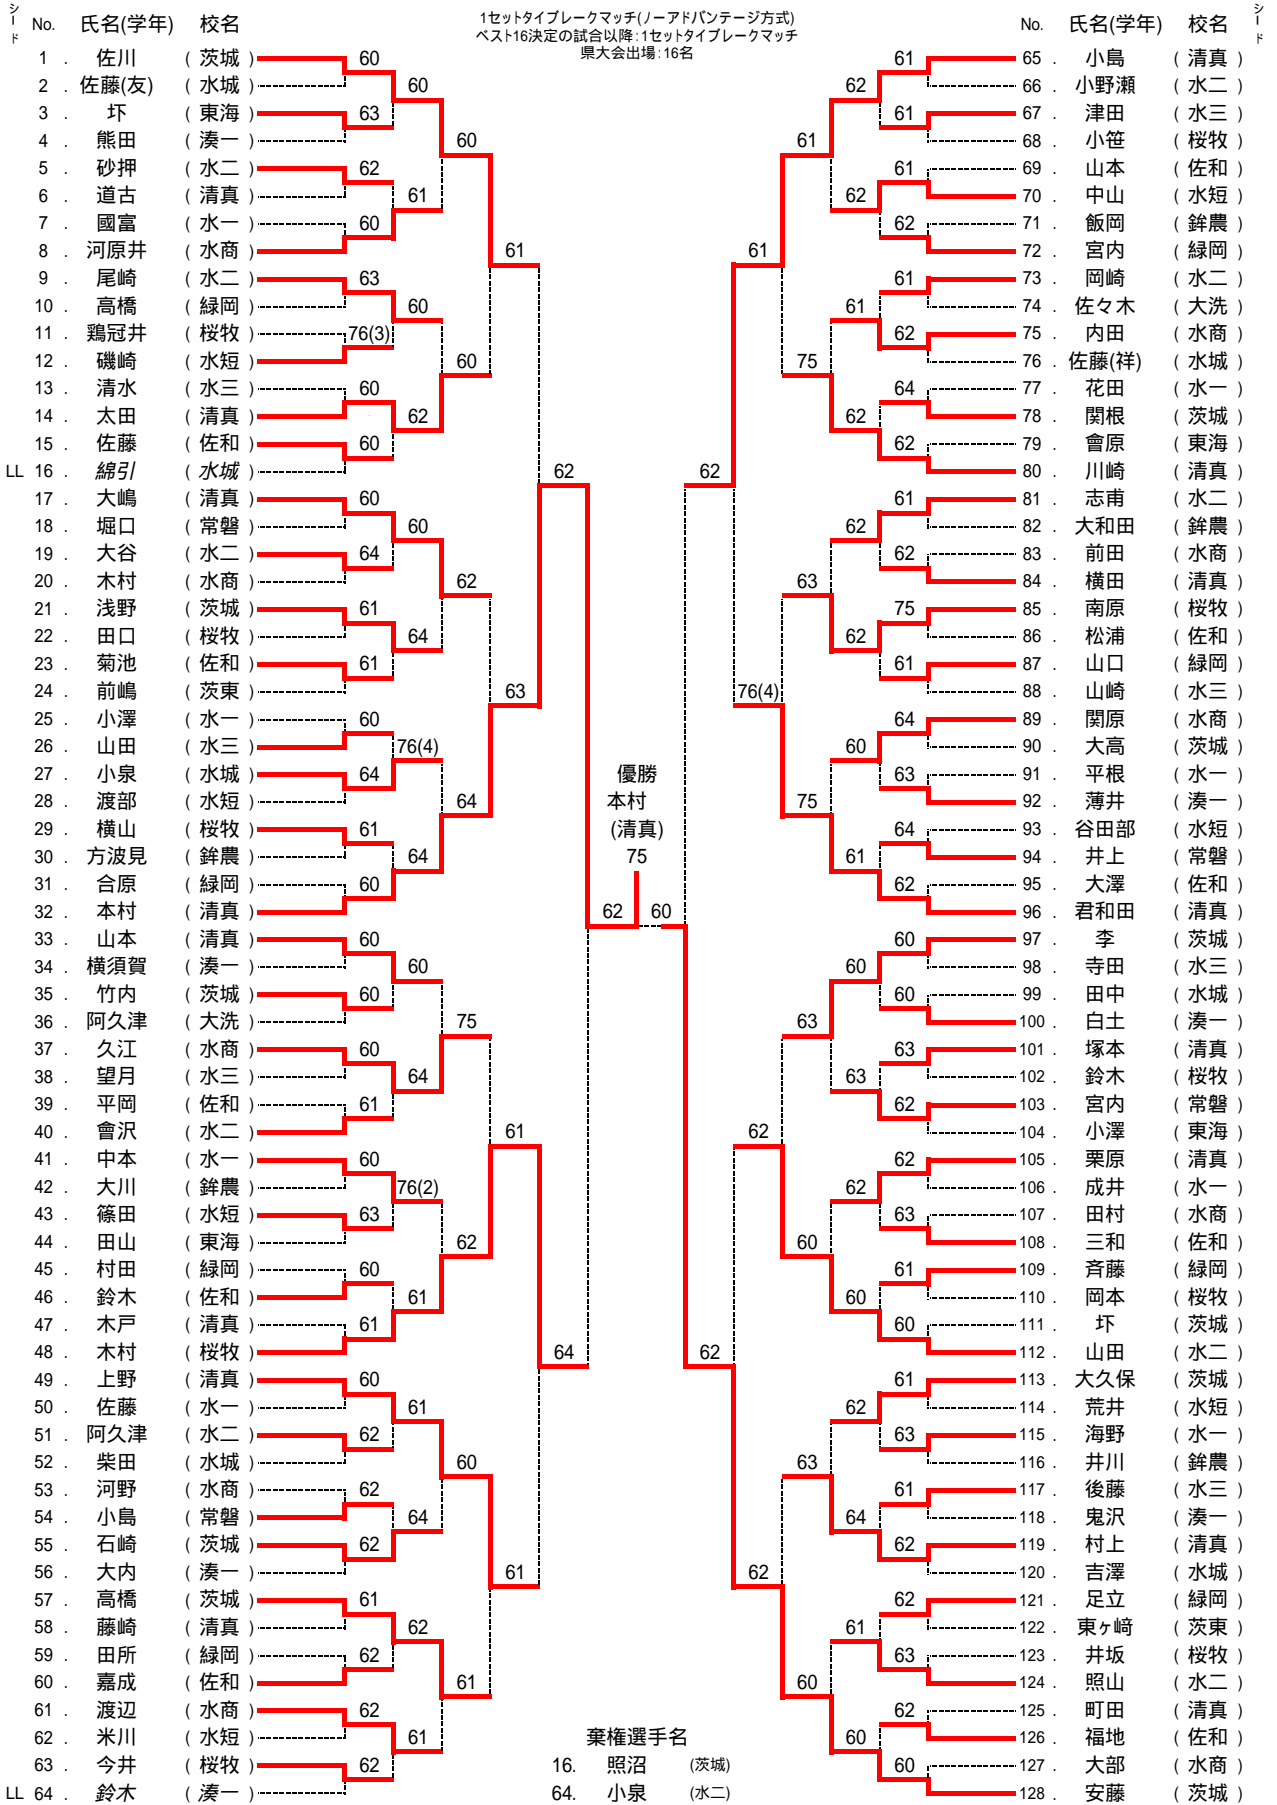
1セットタイブレークマッチ(ノーアドバンテージ方式)
ベスト16決定の試合以降:1セットタイブレークマッチ
県大会出場:16名

| シード | No. | 氏名(学年) | 校名 |
|---|---|---|---|
| | 1 | 佐川 | (茨城) |
| | 2 | 佐藤(友) | (水城) |
| | 3 | 圷 | (東海) |
| | 4 | 熊田 | (湊一) |
| | 5 | 砂押 | (水二) |
| | 6 | 道古 | (清真) |
| | 7 | 國富 | (水一) |
| | 8 | 河原井 | (水商) |
| | 9 | 尾崎 | (水二) |
| | 10 | 高橋 | (緑岡) |
| | 11 | 鶏冠井 | (桜牧) |
| | 12 | 磯崎 | (水短) |
| | 13 | 清水 | (水三) |
| | 14 | 太田 | (清真) |
| | 15 | 佐藤 | (佐和) |
| LL | 16 | 綿引 | (水城) |
| | 17 | 大嶋 | (清真) |
| | 18 | 堀口 | (常磐) |
| | 19 | 大谷 | (水二) |
| | 20 | 木村 | (水商) |
| | 21 | 浅野 | (茨城) |
| | 22 | 田口 | (桜牧) |
| | 23 | 菊池 | (佐和) |
| | 24 | 前嶋 | (茨東) |
| | 25 | 小澤 | (水一) |
| | 26 | 山田 | (水三) |
| | 27 | 小泉 | (水城) |
| | 28 | 渡部 | (水短) |
| | 29 | 横山 | (桜牧) |
| | 30 | 方波見 | (鉾農) |
| | 31 | 合原 | (緑岡) |
| | 32 | 本村 | (清真) |
| | 33 | 山本 | (清真) |
| | 34 | 横須賀 | (湊一) |
| | 35 | 竹内 | (茨城) |
| | 36 | 阿久津 | (大洗) |
| | 37 | 久江 | (水商) |
| | 38 | 望月 | (水三) |
| | 39 | 平岡 | (佐和) |
| | 40 | 會沢 | (水二) |
| | 41 | 中本 | (水一) |
| | 42 | 大川 | (鉾農) |
| | 43 | 篠田 | (水短) |
| | 44 | 田山 | (東海) |
| | 45 | 村田 | (緑岡) |
| | 46 | 鈴木 | (佐和) |
| | 47 | 木戸 | (清真) |
| | 48 | 木村 | (桜牧) |
| | 49 | 上野 | (清真) |
| | 50 | 佐藤 | (水一) |
| | 51 | 阿久津 | (水二) |
| | 52 | 柴田 | (水城) |
| | 53 | 河野 | (水商) |
| | 54 | 小島 | (常磐) |
| | 55 | 石崎 | (茨城) |
| | 56 | 大内 | (湊一) |
| | 57 | 高橋 | (茨城) |
| | 58 | 藤崎 | (清真) |
| | 59 | 田所 | (緑岡) |
| | 60 | 嘉成 | (佐和) |
| | 61 | 渡辺 | (水商) |
| | 62 | 米川 | (水短) |
| | 63 | 今井 | (桜牧) |
| LL | 64 | 鈴木 | (湊一) |

60 60 63 60 62 61 60 61 63 60 76(3) 60 60 62 60 62 60 60 64 62 61 64 61 63 60 76(4) 64 64 61 64 60 60 60 60 75 60 64 61 61 60 76(2) 63 62 60 61 61 64 60 61 62 60 62 64 62 61 61 62 62 61 62 62 61 62

優勝
本村
(清真)
75
62 60

| No. | 氏名(学年) | 校名 | シード |
|---|---|---|---|
| 65 | 小島 | (清真) | |
| 66 | 小野瀬 | (水二) | |
| 67 | 津田 | (水三) | |
| 68 | 小笹 | (桜牧) | |
| 69 | 山本 | (佐和) | |
| 70 | 中山 | (水短) | |
| 71 | 飯岡 | (鉾農) | |
| 72 | 宮内 | (緑岡) | |
| 73 | 岡崎 | (水二) | |
| 74 | 佐々木 | (大洗) | |
| 75 | 内田 | (水商) | |
| 76 | 佐藤(祥) | (水城) | |
| 77 | 花田 | (水一) | |
| 78 | 関根 | (茨城) | |
| 79 | 會原 | (東海) | |
| 80 | 川崎 | (清真) | |
| 81 | 志甫 | (水二) | |
| 82 | 大和田 | (鉾農) | |
| 83 | 前田 | (水商) | |
| 84 | 横田 | (清真) | |
| 85 | 南原 | (桜牧) | |
| 86 | 松浦 | (佐和) | |
| 87 | 山口 | (緑岡) | |
| 88 | 山崎 | (水三) | |
| 89 | 関原 | (水商) | |
| 90 | 大高 | (茨城) | |
| 91 | 平根 | (水一) | |
| 92 | 薄井 | (湊一) | |
| 93 | 谷田部 | (水短) | |
| 94 | 井上 | (常磐) | |
| 95 | 大澤 | (佐和) | |
| 96 | 君和田 | (清真) | |
| 97 | 李 | (茨城) | |
| 98 | 寺田 | (水三) | |
| 99 | 田中 | (水城) | |
| 100 | 白土 | (湊一) | |
| 101 | 塚本 | (清真) | |
| 102 | 鈴木 | (桜牧) | |
| 103 | 宮内 | (常磐) | |
| 104 | 小澤 | (東海) | |
| 105 | 栗原 | (清真) | |
| 106 | 成井 | (水一) | |
| 107 | 田村 | (水商) | |
| 108 | 三和 | (佐和) | |
| 109 | 斉藤 | (緑岡) | |
| 110 | 岡本 | (桜牧) | |
| 111 | 圷 | (茨城) | |
| 112 | 山田 | (水二) | |
| 113 | 大久保 | (茨城) | |
| 114 | 荒井 | (水短) | |
| 115 | 海野 | (水一) | |
| 116 | 井川 | (鉾農) | |
| 117 | 後藤 | (水三) | |
| 118 | 鬼沢 | (湊一) | |
| 119 | 村上 | (清真) | |
| 120 | 吉澤 | (水城) | |
| 121 | 足立 | (緑岡) | |
| 122 | 東ヶ﨑 | (茨東) | |
| 123 | 井坂 | (桜牧) | |
| 124 | 照山 | (水二) | |
| 125 | 町田 | (清真) | |
| 126 | 福地 | (佐和) | |
| 127 | 大部 | (水商) | |
| 128 | 安藤 | (茨城) | |

61 62 61 61 61 62 62 61 61 61 62 75 64 62 62 62 61 62 62 63 75 62 61 76(4) 64 60 63 75 64 61 62 60 60 60 63 60 63 63 62 62 62 62 63 60 61 60 60 62 61 62 63 63 61 64 62 62 62 61 63 60 62 60 60

棄権選手名
16. 照沼 (茨城)
64. 小泉 (水二)